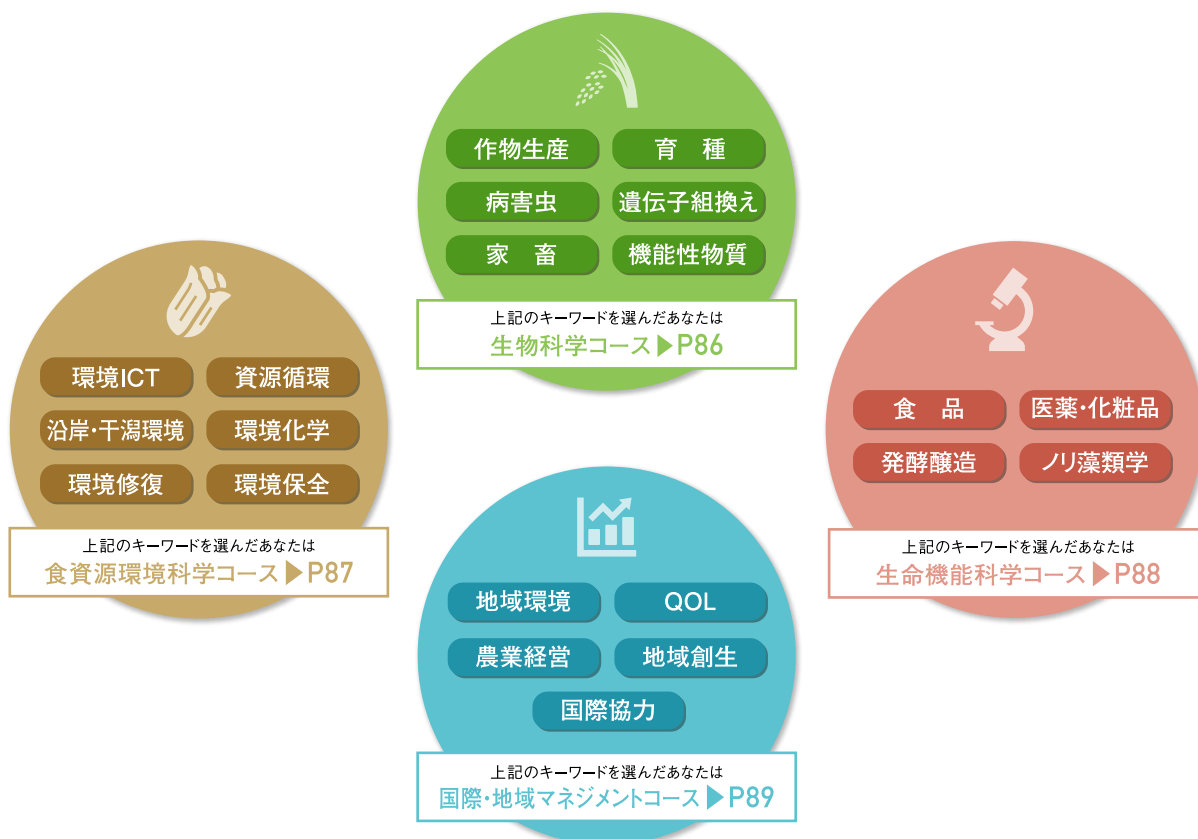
作物生産
育　種
病害虫
遺伝子組換え
家　畜
機能性物質

上記のキーワードを選んだあなたは
生物科学コース▶P86

環境ICT
資源循環
沿岸・干潟環境
環境化学
環境修復
環境保全

上記のキーワードを選んだあなたは
食資源環境科学コース▶P87

食　品
医薬・化粧品
発酵醸造
ノリ藻類学

上記のキーワードを選んだあなたは
生命機能科学コース▶P88

地域環境
QOL
農業経営
地域創生
国際協力

上記のキーワードを選んだあなたは
国際・地域マネジメントコース▶P89